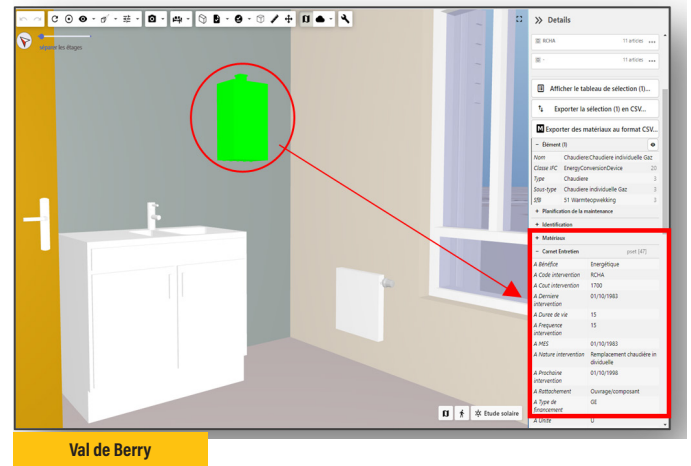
séparer les étages

Details

RCHA 11 articles

- 11 articles

Afficher le tableau de sélection (1)...

Exporter la sélection (1) en CSV...

Exporter des matériaux au format CSV...

Élément (1)

| Nom | Chaudiere:Chaudiere individuelle Gaz | 20 |
|---|---|---|
| Classe IFC | EnergyConversionDevice | 20 |
| Type | Chaudiere | 3 |
| Sous-type | Chaudiere individuelle Gaz | 3 |
| STB | 51 Warmteopwekking | 3 |

+ Planification de la maintenance

+ Identification

+ Matériaux

− Carnet Entretien pset [47]

| A Bénéfice | Energétique |
|---|---|
| A Code intervention | RCHA |
| A Cout intervention | 1700 |
| A Dernière intervention | 01/10/1983 |
| A Duree de vie | 15 |
| A Frequence intervention | 15 |
| A MES | 01/10/1983 |
| A Nature intervention | Remplacement chaudière individuelle |
| A Prochaine intervention | 01/10/1998 |
| A Rattachement | Ouvrage/composant |
| A Type de financement | GE |
| A Unite | U |

Étude solaire

Val de Berry